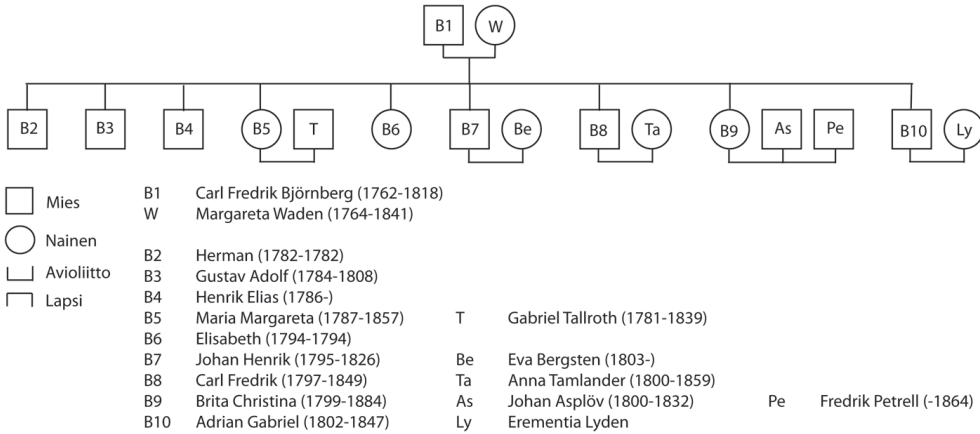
B1 W

B2 B3 B4 B5 T B6 B7 Be B8 Ta B9 As Pe B10 Ly

Mies
Nainen
Avioliitto
Lapsi

B1 Carl Fredrik Björnberg (1762-1818)
W Margareta Waden (1764-1841)

B2 Herman (1782-1782)
B3 Gustav Adolf (1784-1808)
B4 Henrik Elias (1786-)
B5 Maria Margareta (1787-1857) T Gabriel Tallroth (1781-1839)
B6 Elisabeth (1794-1794)
B7 Johan Henrik (1795-1826) Be Eva Bergsten (1803-)
B8 Carl Fredrik (1797-1849) Ta Anna Tamlander (1800-1859)
B9 Brita Christina (1799-1884) As Johan Asplöv (1800-1832) Pe Fredrik Petrell (-1864)
B10 Adrian Gabriel (1802-1847) Ly Erementia Lyden